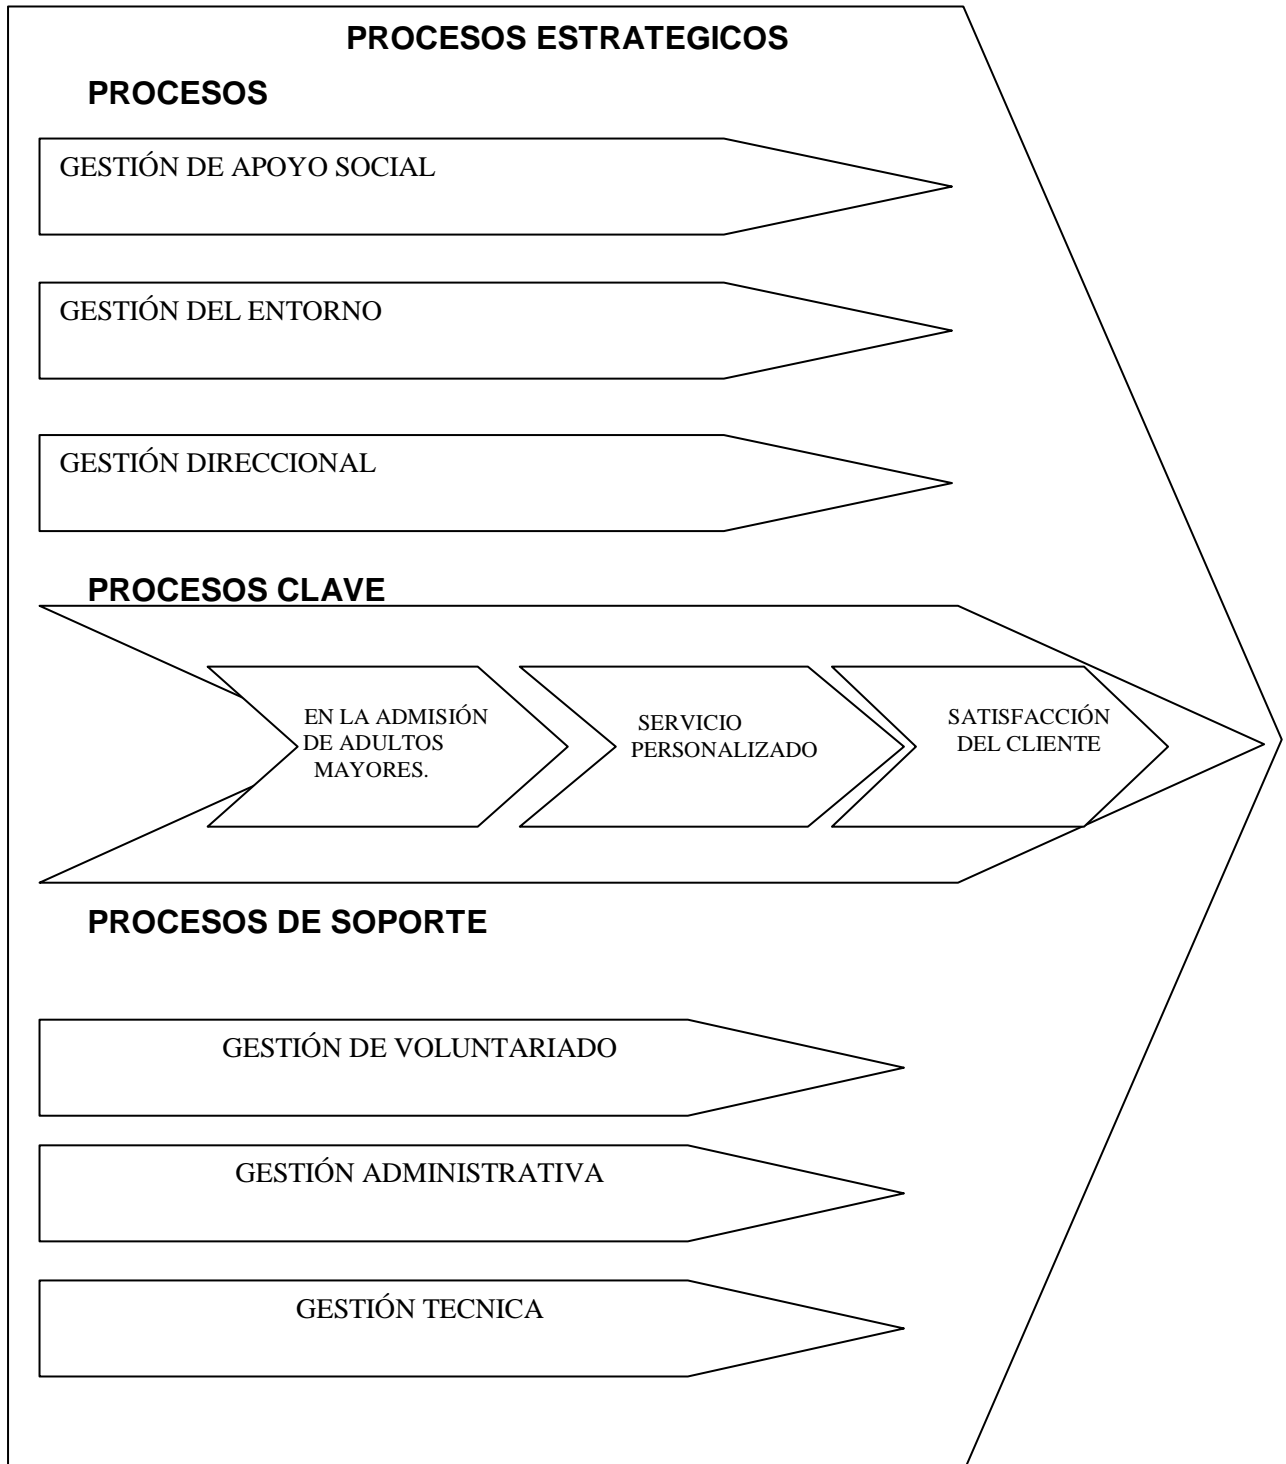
PROCESOS ESTRATEGICOS

PROCESOS

GESTIÓN DE APOYO SOCIAL

GESTIÓN DEL ENTORNO

GESTIÓN DIRECCIONAL

PROCESOS CLAVE

EN LA ADMISIÓN DE ADULTOS MAYORES.

SERVICIO PERSONALIZADO

SATISFACCIÓN DEL CLIENTE

PROCESOS DE SOPORTE

GESTIÓN DE VOLUNTARIADO

GESTIÓN ADMINISTRATIVA

GESTIÓN TECNICA